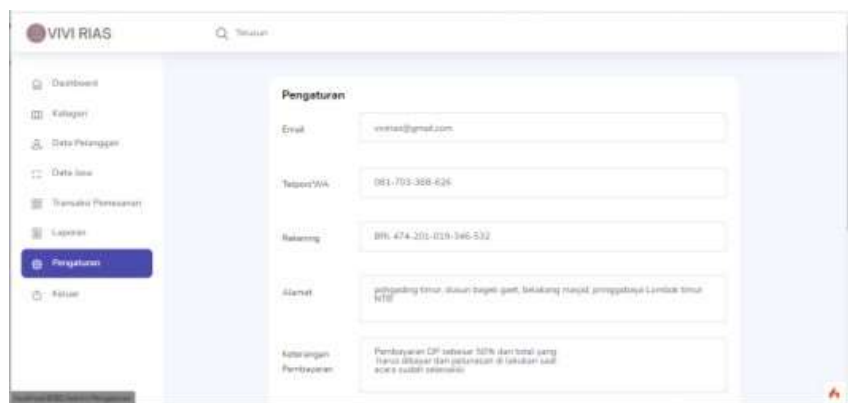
VIVI RIAS

Temukan

Dashboard
Kategori
Data Pelanggan
Data Jasa
Transaksi Pemesanan
Laporan
Pengaturan
Keluar

Pengaturan

Email
vivirias@gmail.com

Telpon/WA
081-703-368-626

Rekening
BRI: 474-201-019-346-532

Alamat
pohgading timur, dusun bagek gaet, belakang masjid, pringgabaya Lombok timur NTB

Keterangan Pembayaran
Pembayaran DP sebesar 50% dari total yang harus dibayar dan pelunasan di lakukan saat acara sudah selesai

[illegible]